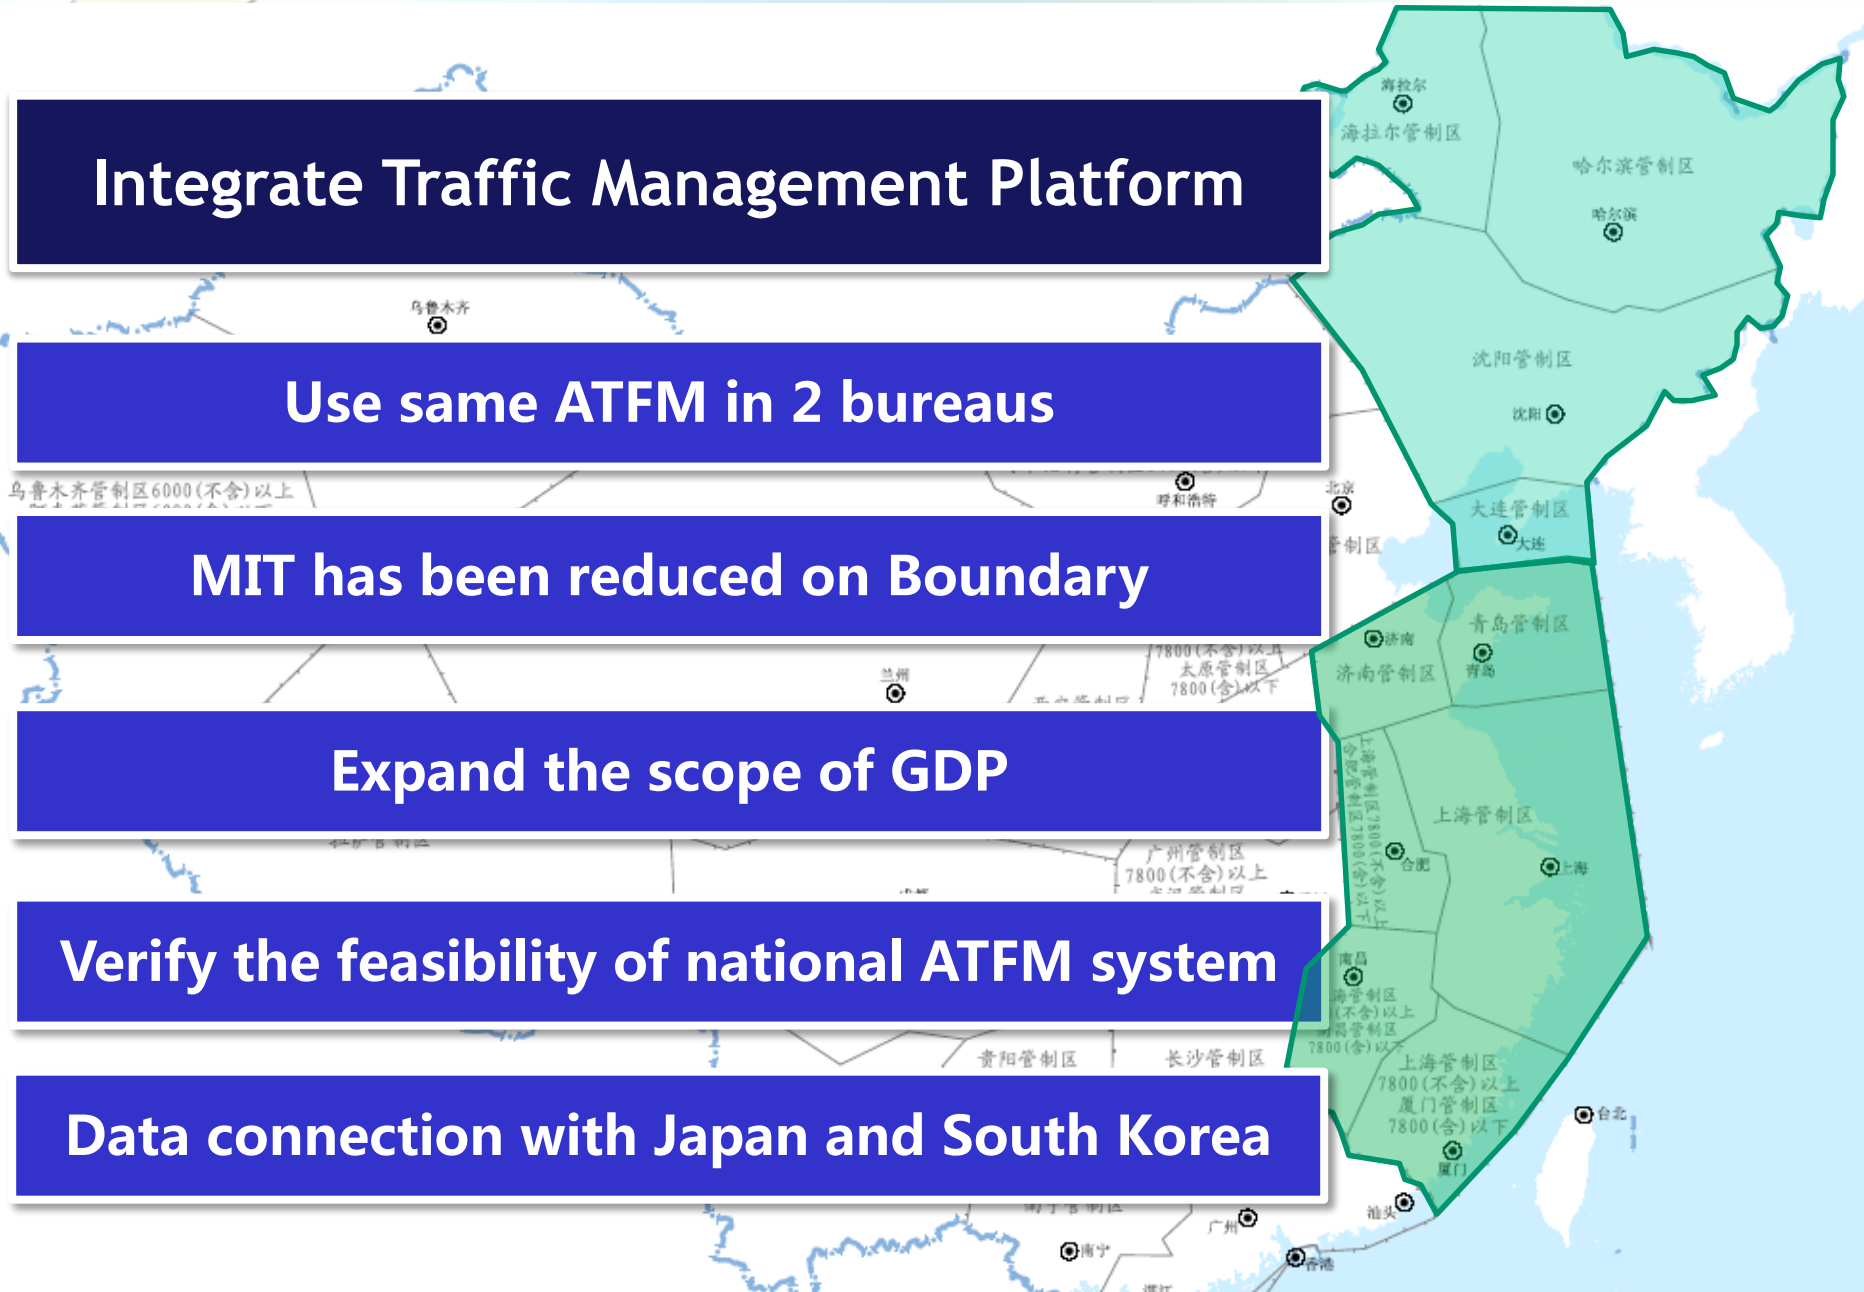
Integrate Traffic Management Platform

Use same ATFM in 2 bureaus

MIT has been reduced on Boundary

Expand the scope of GDP

Verify the feasibility of national ATFM system

Data connection with Japan and South Korea

海拉尔
海拉尔管制区
哈尔滨管制区
哈尔滨
乌鲁木齐
沈阳管制区
沈阳
乌鲁木齐管制区6000(不含)以上
呼和浩特
北京
大连管制区
大连
济南
青岛管制区
青岛
济南管制区
7800(不含)以上
太原管制区
7800(含)以下
兰州
上海管制区
合肥
上海
广州管制区
7800(不含)以上
南昌
贵阳管制区
长沙管制区
上海管制区
7800(不含)以上
厦门管制区
7800(含)以下
厦门
台北
汕头
广州
南宁
香港